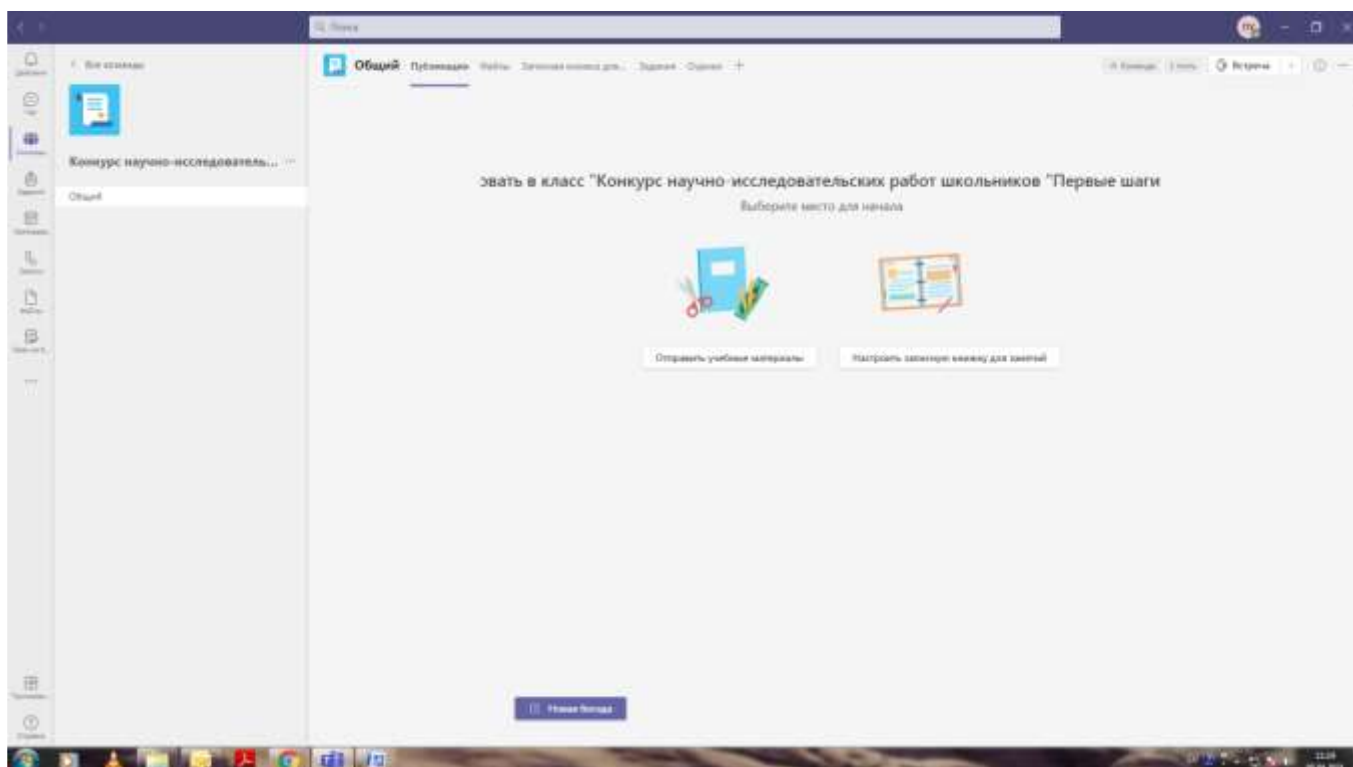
Поиск

< Все команды

Конкурс научно-исследователь... ···

Общий

Общий Публикации Файлы Записная книжка для... Задания Оценки +

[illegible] Встреча

оввать в класс "Конкурс научно-исследовательских работ школьников "Первые шаги

Выберите место для начала

Отправить учебные материалы

Настроить записную книжку для занятий

Новая беседа